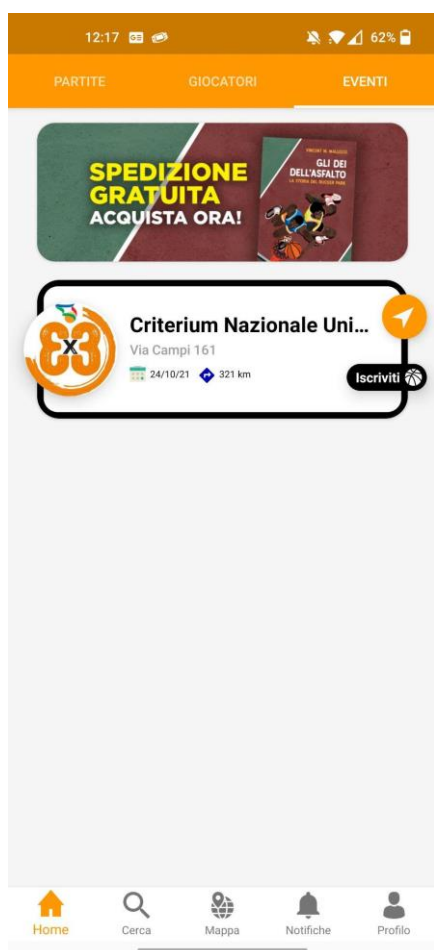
12:17 62%

PARTITE GIOCATORI EVENTI

SPEDIZIONE GRATUITA ACQUISTA ORA!

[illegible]
GLI DEI DELL'ASFALTO
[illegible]

3x3

Criterium Nazionale Uni...
Via Campi 161
24/10/21 321 km
Iscriviti

Home Cerca Mappa Notifiche Profilo